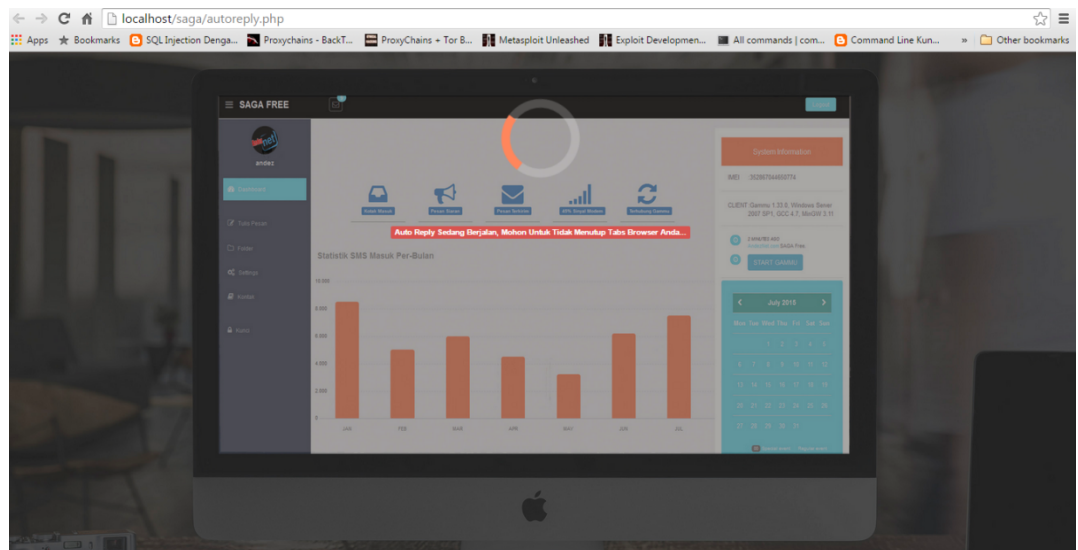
localhost/saga/autoreply.php

Apps Bookmarks SQL Injection Denga... Proxychains - BackT... ProxyChains + Tor B... Metasploit Unleashed Exploit Developmen... All commands | com... Command Line Kun... » Other bookmarks

SAGA FREE

andez

Dashboard

Tulis Pesan

Folder

Settings

Kontak

Keluar

Kotak Masuk

Pesan Siaran

Pesan Terkirim

SMS Singal Modem

Terhubung Gammu

Auto Reply Sedang Berjalan, Mohon Untuk Tidak Menutup Tabs Browser Anda...

Statistik SMS Masuk Per-Bulan

10.000
8.000
6.000
4.000
2.000
0

JAN FEB MAR APR MAY JUN JUL

System Information

IMEI : 352957044800774

CLIENT Gammu 1.33.0, Windows Server 2007 SP1, GCC 4.7, MinGW 3.11

START GAMMU

July 2015

Mon Tue Wed Thu Fri Sat Sun

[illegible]